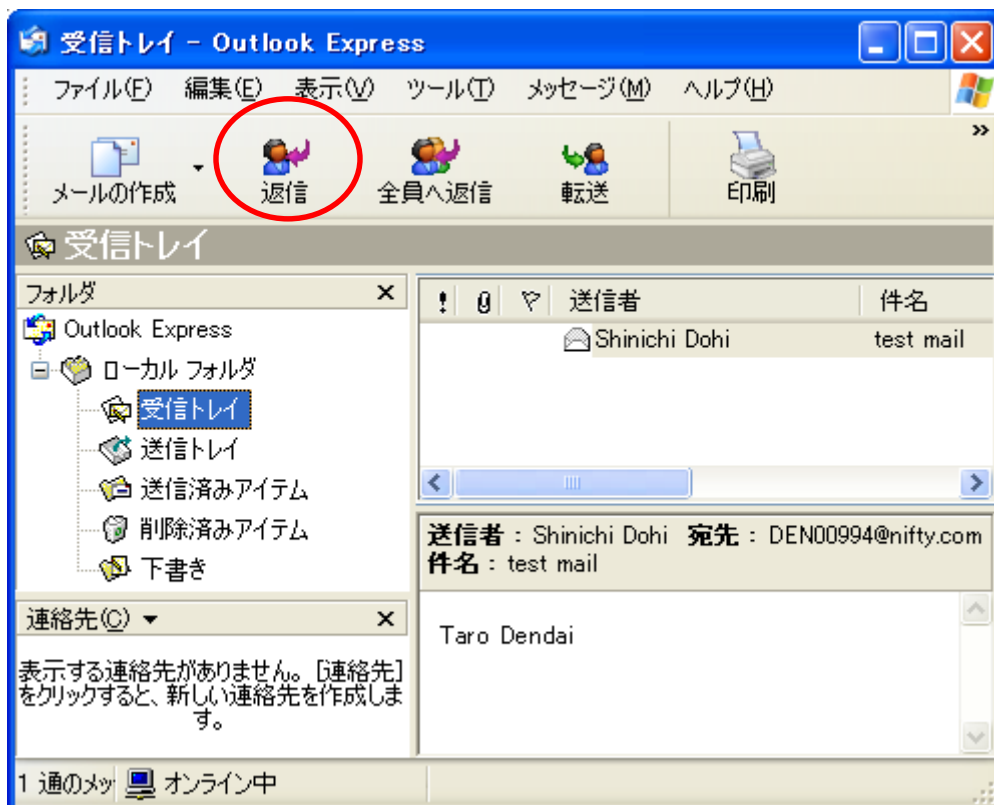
受信トレイ - Outlook Express

ファイル(F) 編集(E) 表示(V) ツール(T) メッセージ(M) ヘルプ(H)

メールの作成 返信 全員へ返信 転送 印刷

受信トレイ

フォルダ ×
Outlook Express
ローカル フォルダ
受信トレイ
送信トレイ
送信済みアイテム
削除済みアイテム
下書き

| ! | 0 | ♡ | 送信者 | 件名 |
|---|---|---|---|---|
| | | | Shinichi Dohi | test mail |

送信者 : Shinichi Dohi 宛先 : DEN00994@nifty.com
件名 : test mail

Taro Dendai

連絡先(C) ▾ ×
表示する連絡先がありません。[連絡先] をクリックすると、新しい連絡先を作成します。

1 通のメッ オンライン中